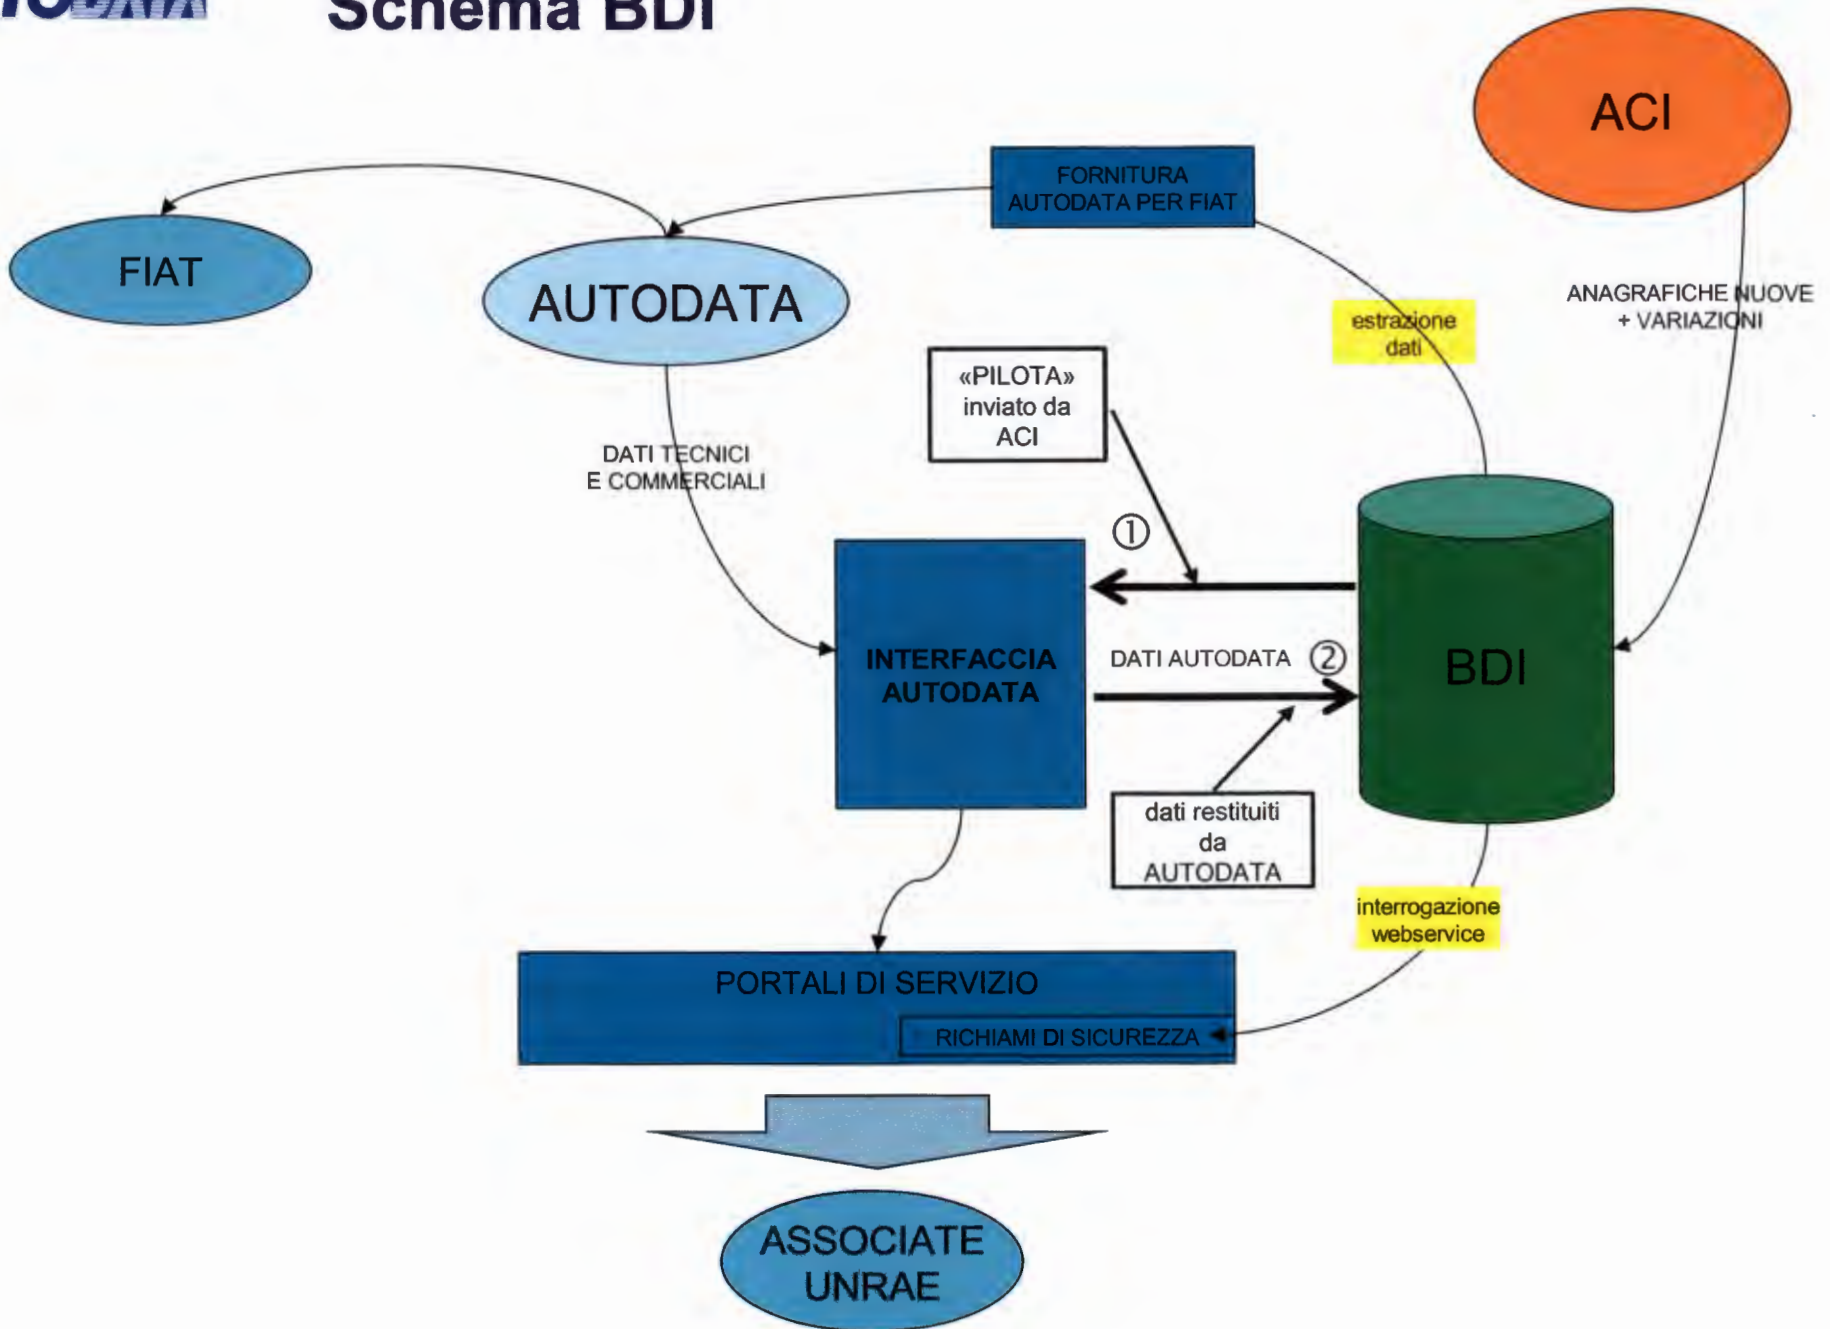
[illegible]

Schema BDI

ACI

FORNITURA AUTODATA PER FIAT

FIAT

AUTODATA

estrazione dati

ANAGRAFICHE NUOVE + VARIAZIONI

«PILOTA» inviato da ACI

DATI TECNICI E COMMERCIALI

①

INTERFACCIA AUTODATA

DATI AUTODATA ②

BDI

dati restituiti da AUTODATA

interrogazione webservice

PORTALI DI SERVIZIO

RICHIAMI DI SICUREZZA

ASSOCIATE UNRAE